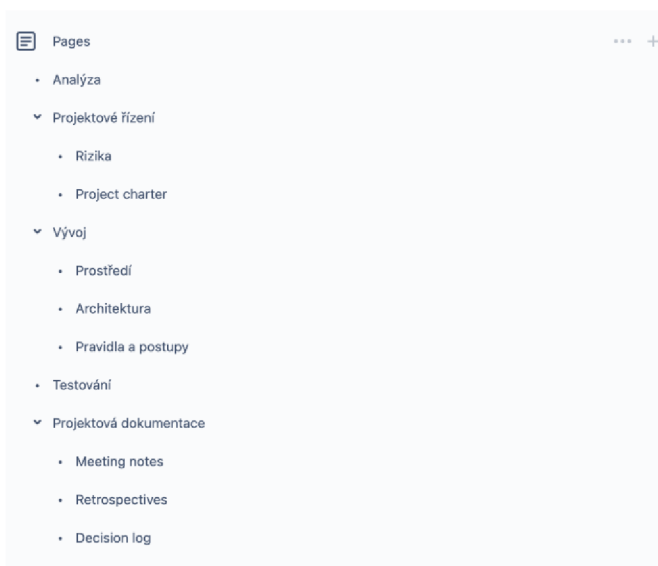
Pages

- Analýza
- Projektové řízení
  - Rizika
  - Project charter
- Vývoj
  - Prostředí
  - Architektura
  - Pravidla a postupy
- Testování
- Projektová dokumentace
  - Meeting notes
  - Retrospectives
  - Decision log